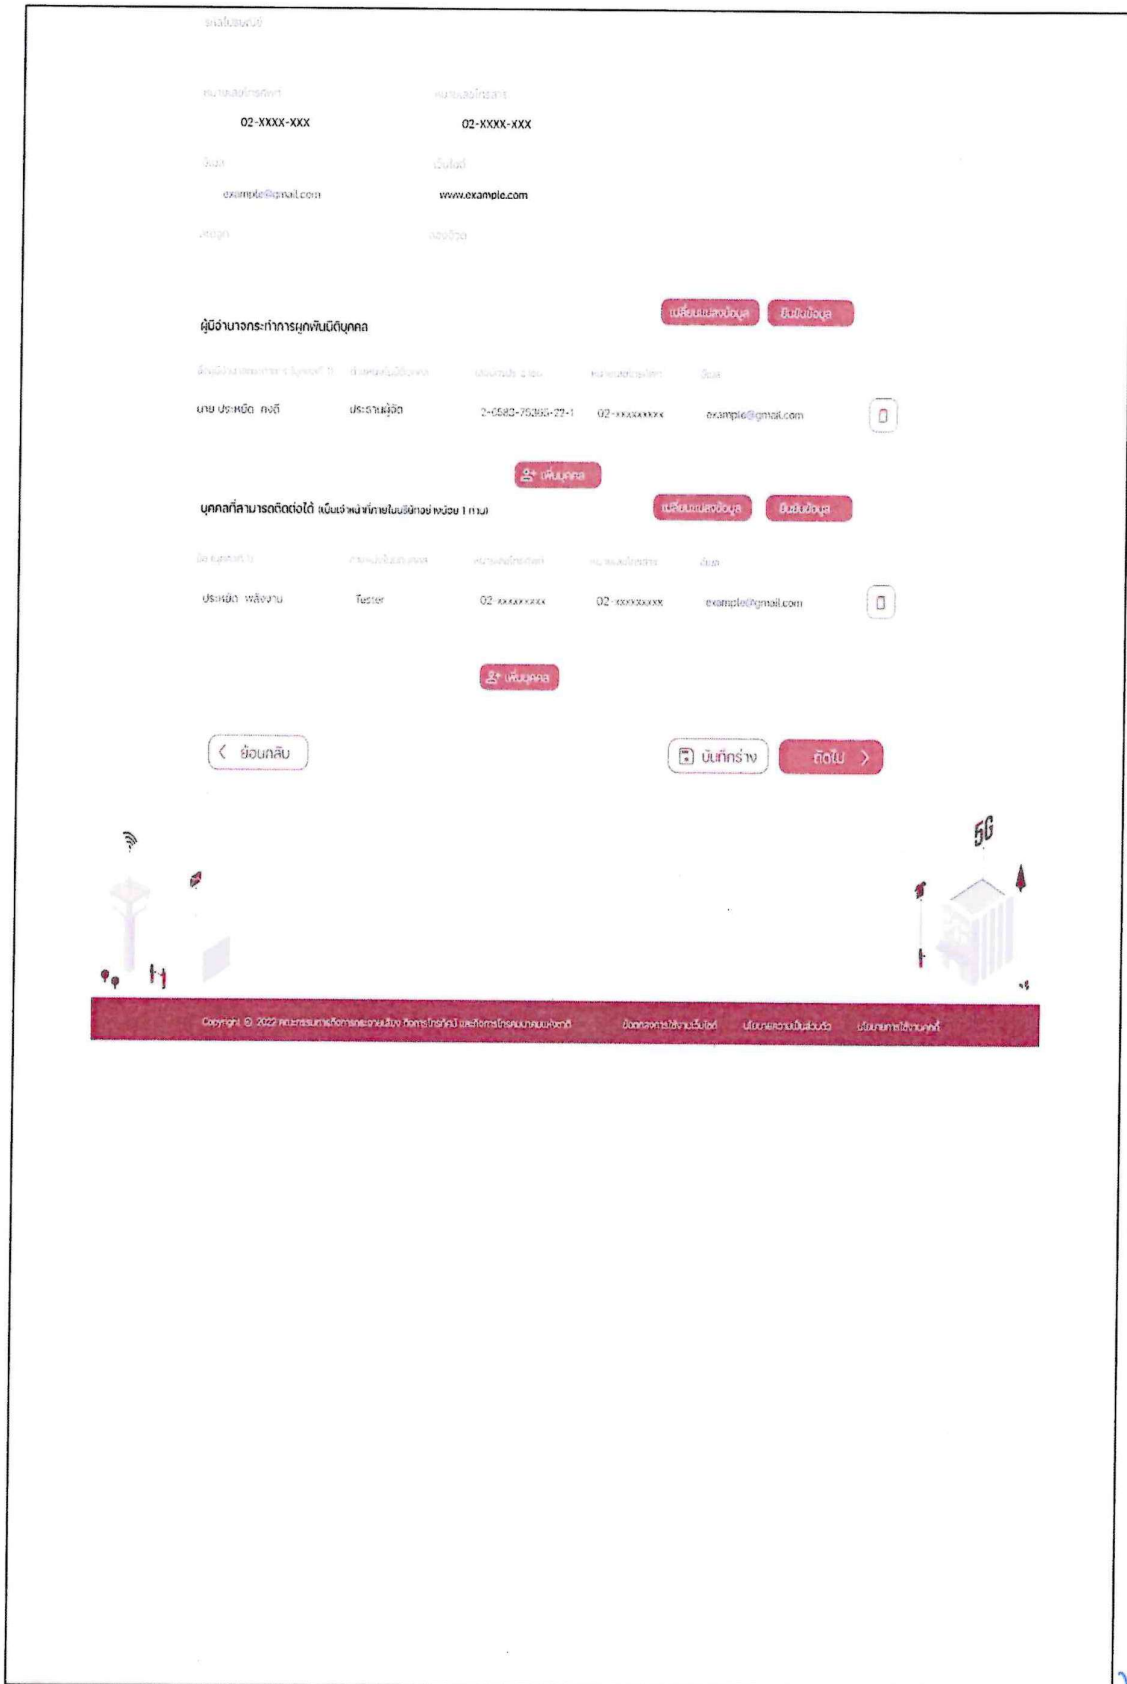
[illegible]

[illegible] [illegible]

02-XXXX-XXX 02-XXXX-XXX

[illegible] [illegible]

example@gmail.com www.example.com

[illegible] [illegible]

ผู้มีอำนาจกระทำการผูกพันนิติบุคคล

เปลี่ยนแปลงข้อมูล ยืนยันข้อมูล

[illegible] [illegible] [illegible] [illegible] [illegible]

นาย ประหยัด กงดี ประธานผู้จัด 2-0583-75363-22-1 02-xxxxxxxx example@gmail.com

เพิ่มบุคคล

บุคคลที่สามารถติดต่อได้ (เป็นเจ้าหน้าที่ภายในบริษัทอย่างน้อย 1 ท่าน)

เปลี่ยนแปลงข้อมูล ยืนยันข้อมูล

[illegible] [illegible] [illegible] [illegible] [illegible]

ประหยัด พลังงาน Tester 02-xxxxxxxx 02-xxxxxxxx example@gmail.com

เพิ่มบุคคล

ย้อนกลับ

บันทึกร่าง

ถัดไป

5G

Copyright © 2022 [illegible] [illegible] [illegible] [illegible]